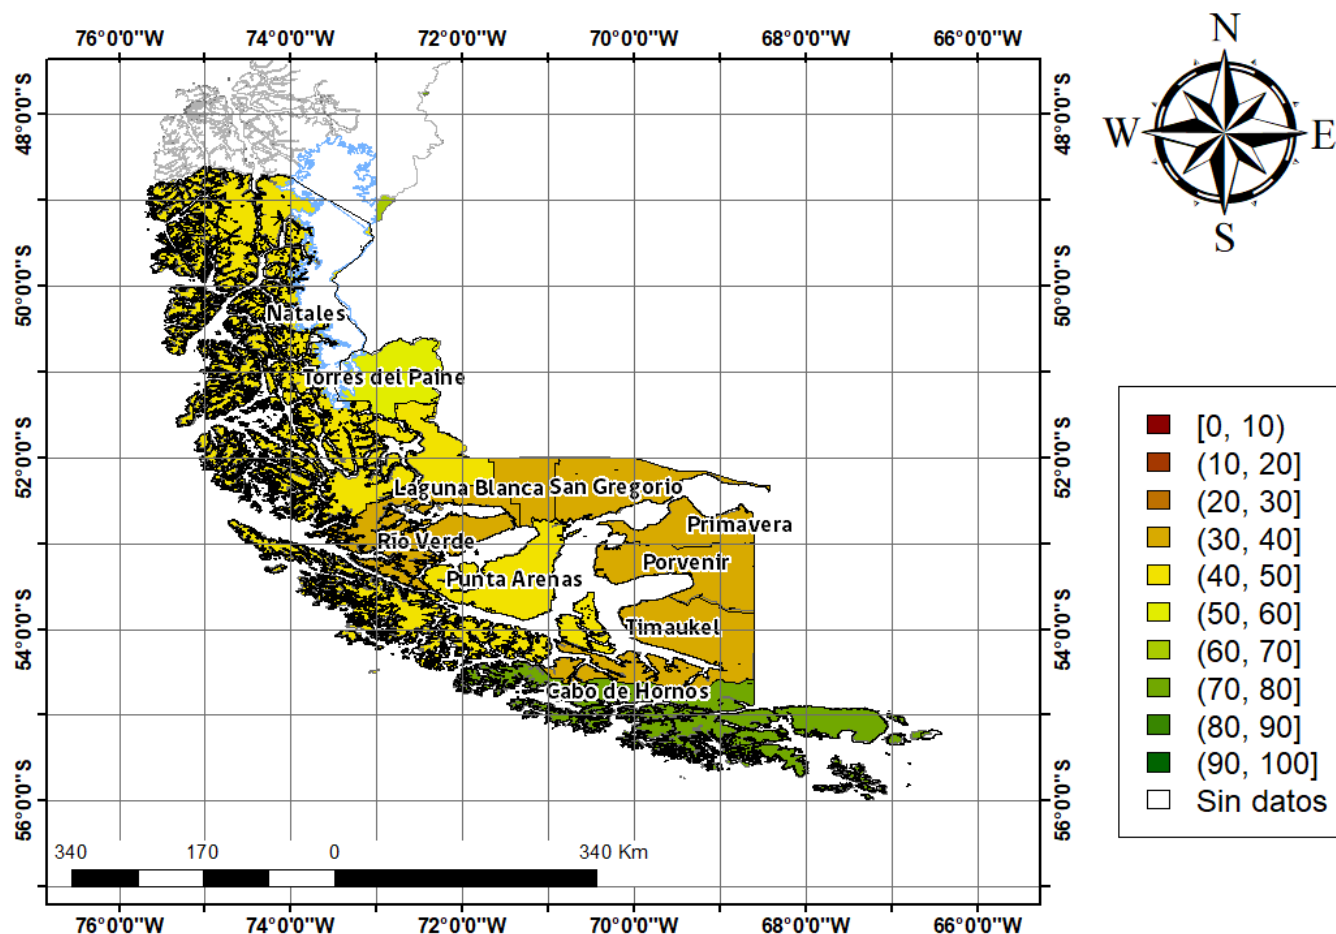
76°0'0"W 74°0'0"W 72°0'0"W 70°0'0"W 68°0'0"W 66°0'0"W

48°0'0"S
50°0'0"S
52°0'0"S
54°0'0"S
56°0'0"S

N
W E
S

Natales
Torres del Paine
Laguna Blanca
San Gregorio
Primavera
Río Verde
Porvenir
Punta Arenas
Timaukel
Cabo de Hornos

[0, 10)
(10, 20]
(20, 30]
(30, 40]
(40, 50]
(50, 60]
(60, 70]
(70, 80]
(80, 90]
(90, 100]
Sin datos

340 170 0 340 Km

48°0'0"S
50°0'0"S
52°0'0"S
54°0'0"S
56°0'0"S

76°0'0"W 74°0'0"W 72°0'0"W 70°0'0"W 68°0'0"W 66°0'0"W